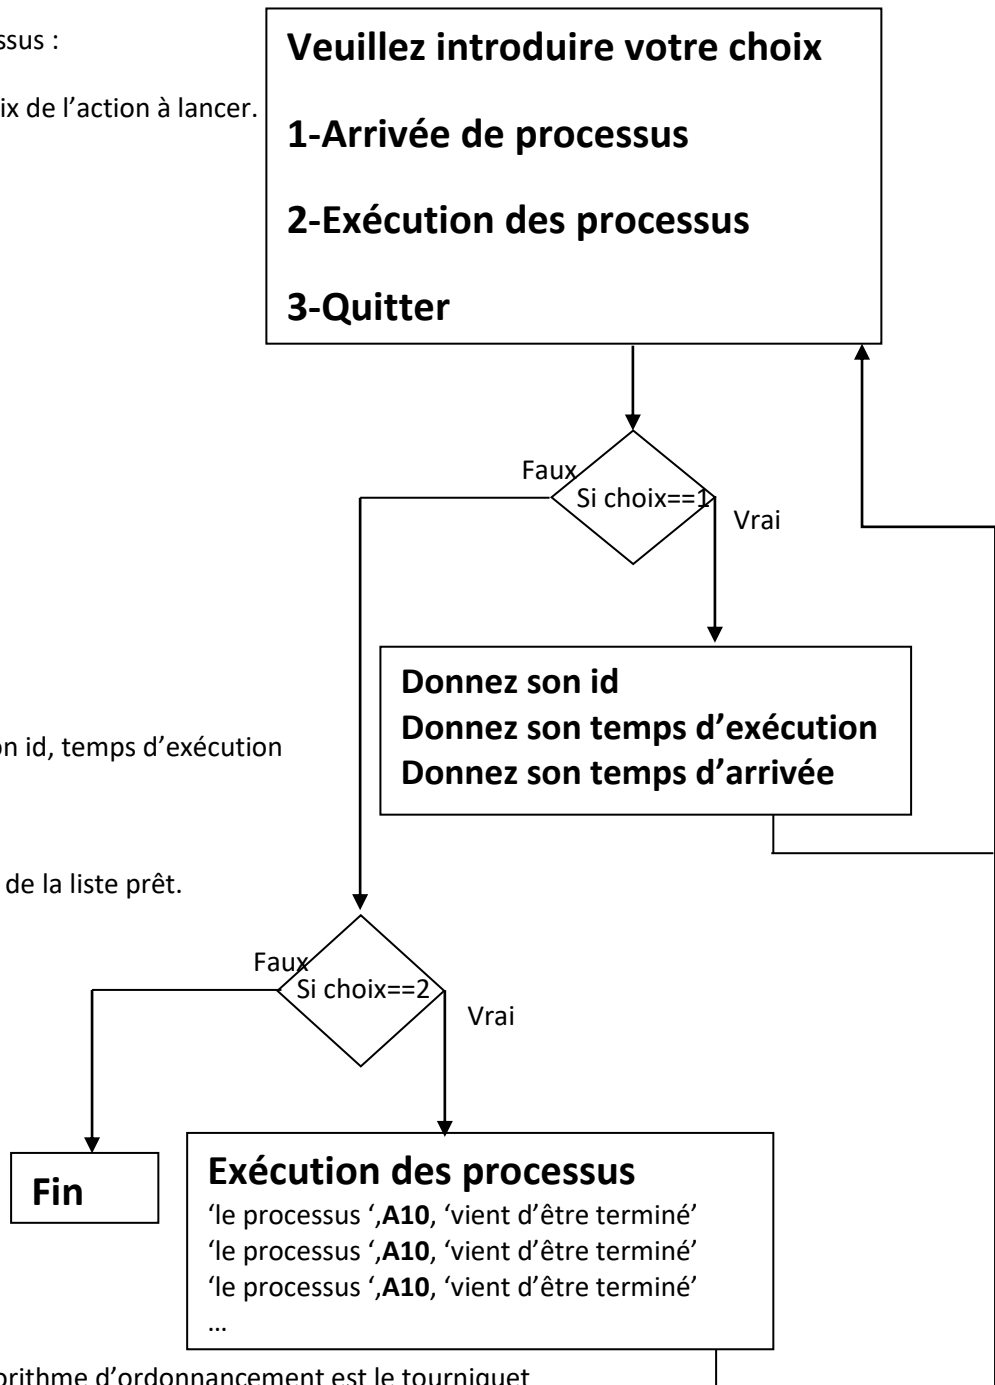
ssus :

ix de l'action à lancer.

on id, temps d'exécution

de la liste prêt.

orithme d'ordonnancement est le tourniquet

**Veuillez introduire votre choix**

**1-Arrivée de processus**

**2-Exécution des processus**

**3-Quitter**

Faux

Si choix==1

Vrai

**Donnez son id**
**Donnez son temps d'exécution**
**Donnez son temps d'arrivée**

Faux

Si choix==2

Vrai

**Fin**

**Exécution des processus**
'le processus ',**A10**, 'vient d'être terminé'
'le processus ',**A10**, 'vient d'être terminé'
'le processus ',**A10**, 'vient d'être terminé'
…